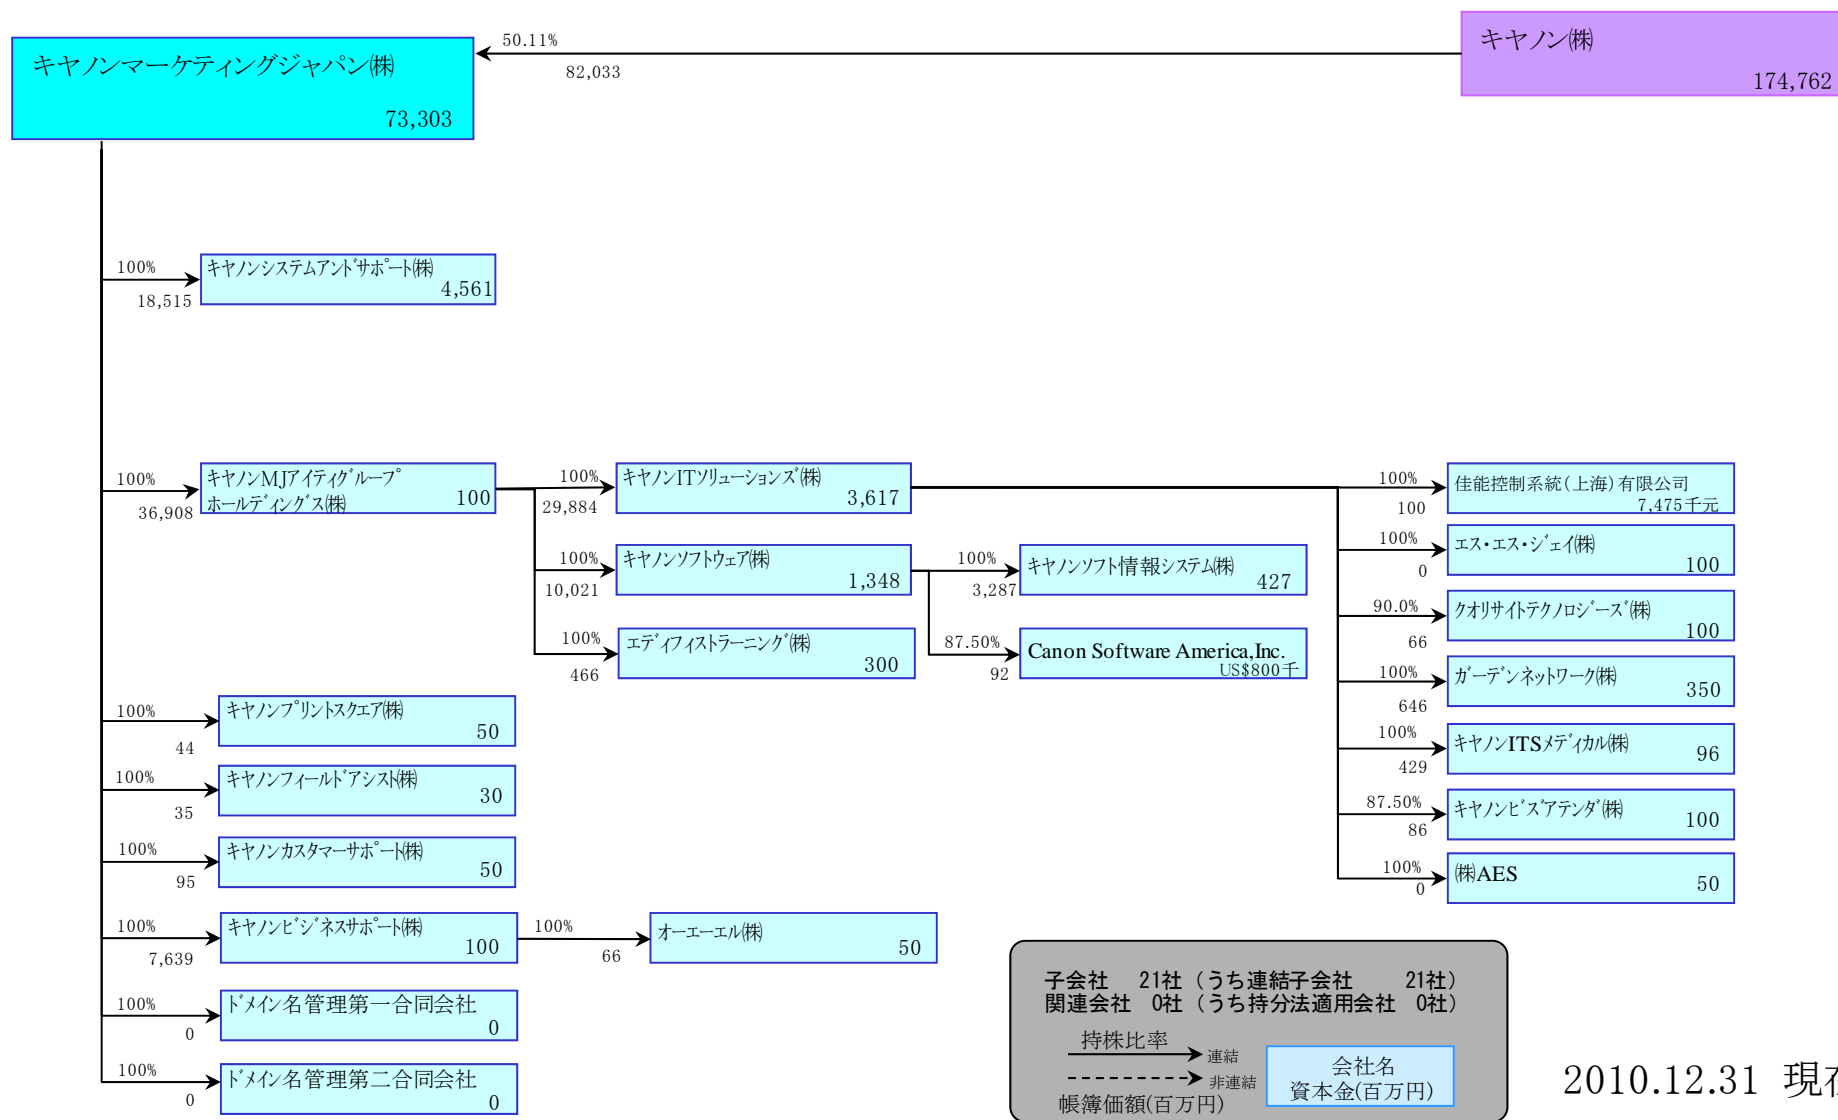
キヤノン(株)
174,762

50.11%
82,033

キヤノンマーケティングジャパン(株)
73,303

100%
18,515
キヤノンシステムアンドサポート(株)
4,561

100%
36,908
キヤノンMJアイティグループホールディングス(株)
100

100%
29,884
キヤノンITソリューションズ(株)
3,617

100%
100
佳能控制系統(上海)有限公司
7,475千元

100%
0
エス・エス・ジェイ(株)
100

90.0%
66
クオリサイトテクノロジーズ(株)
100

100%
646
ガーデンネットワーク(株)
350

100%
429
キヤノンITSメディカル(株)
96

87.50%
86
キヤノンビズアテンダ(株)
100

100%
0
(株)AES
50

100%
10,021
キヤノンソフトウェア(株)
1,348

100%
3,287
キヤノンソフト情報システム(株)
427

87.50%
92
Canon Software America,Inc.
US$800千

100%
466
エディフィストラーニング(株)
300

100%
44
キヤノンプリントスクエア(株)
50

100%
35
キヤノンフィールドアシスト(株)
30

100%
95
キヤノンカスタマーサポート(株)
50

100%
7,639
キヤノンビジネスサポート(株)
100

100%
66
オーエーエル(株)
50

100%
0
ドメイン名管理第一合同会社
0

100%
0
ドメイン名管理第二合同会社
0

子会社 21社(うち連結子会社 21社)
関連会社 0社(うち持分法適用会社 0社)
持株比率
連結
非連結
帳簿価額(百万円)
会社名
資本金(百万円)

2010.12.31 現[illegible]